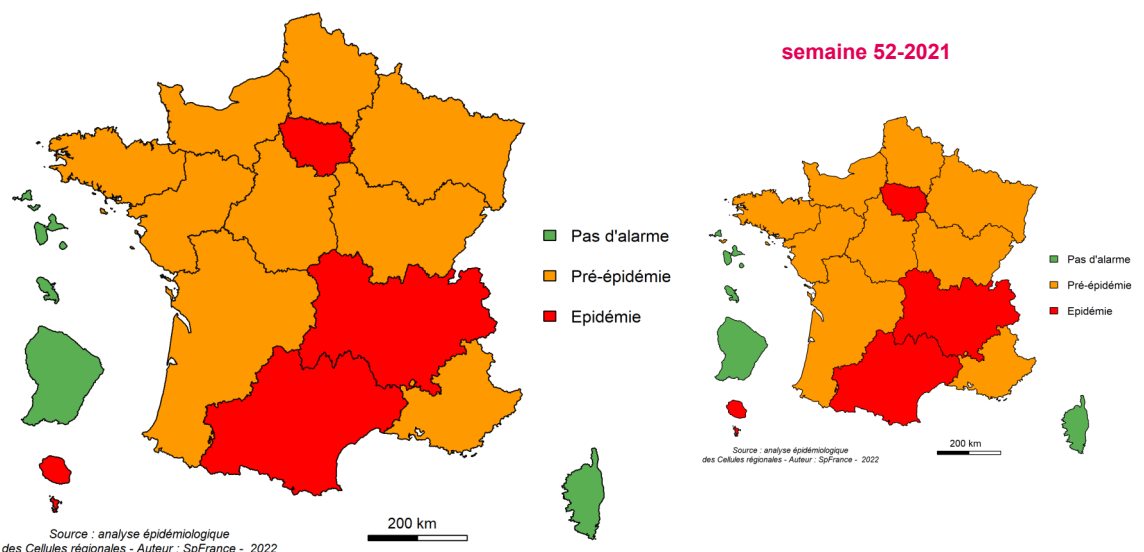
Pas d'alarme
Pré-épidémie
Epidémie

200 km

Source : analyse épidémiologique
des Cellules régionales - Auteur : SpFrance - 2022

semaine 52-2021

Pas d'alarme
Pré-épidémie
Epidémie

200 km

Source : analyse épidémiologique
des Cellules régionales - Auteur : SpFrance - 2022